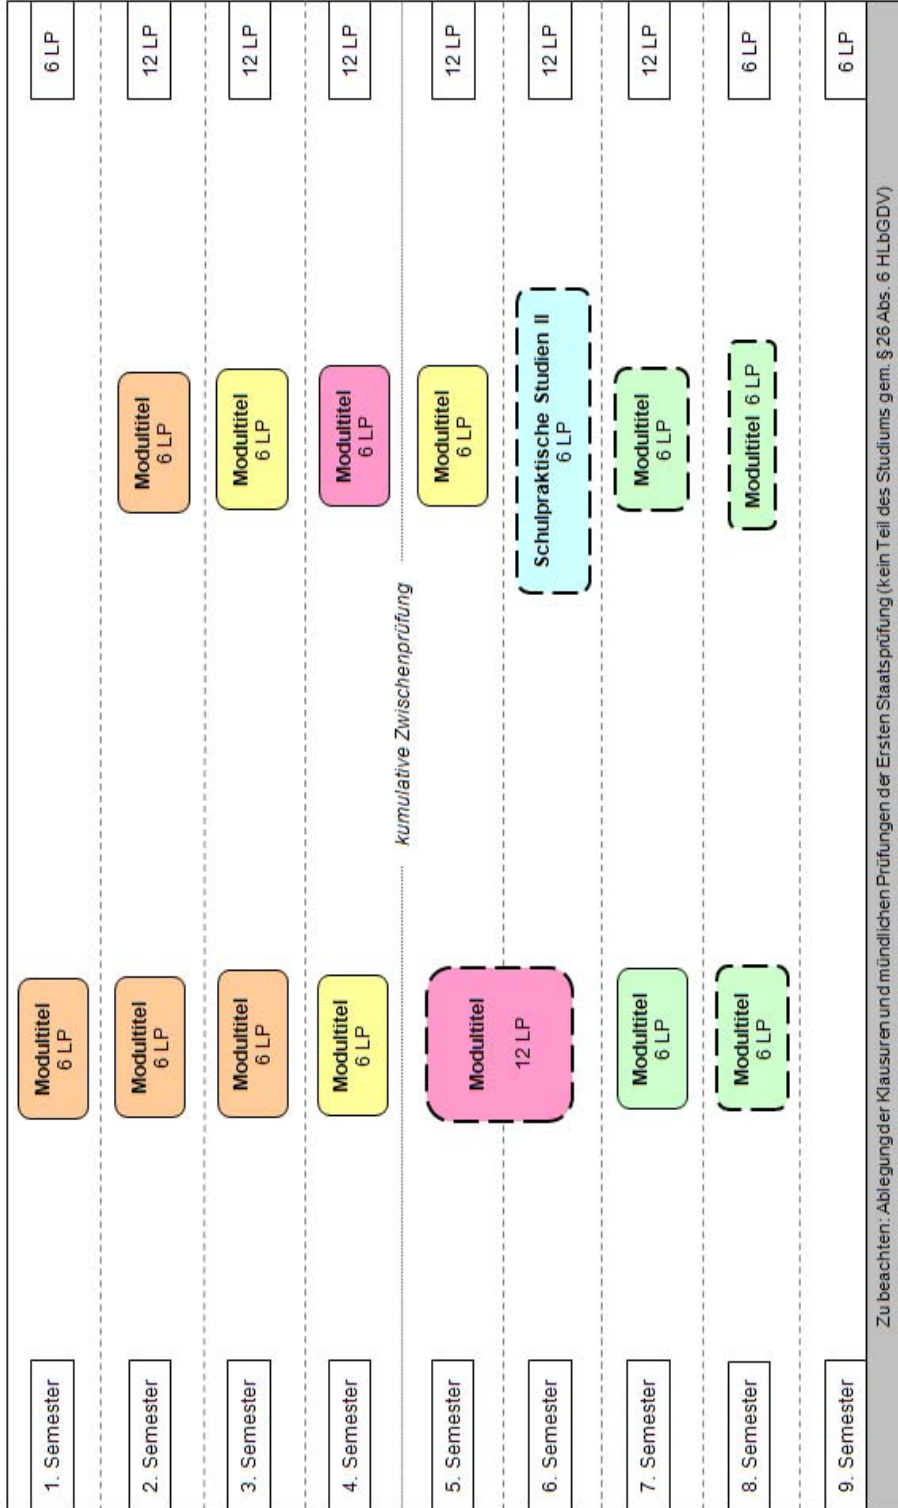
1. Semester
Modultitel 6 LP
6 LP

2. Semester
Modultitel 6 LP
Modultitel 6 LP
12 LP

3. Semester
Modultitel 6 LP
Modultitel 6 LP
12 LP

4. Semester
Modultitel 6 LP
Modultitel 6 LP
12 LP

kumulative Zwischenprüfung

5. Semester
Modultitel 12 LP
Modultitel 6 LP
12 LP

6. Semester
Schulpraktische Studien II 6 LP
12 LP

7. Semester
Modultitel 6 LP
Modultitel 6 LP
12 LP

8. Semester
Modultitel 6 LP
Modultitel 6 LP
6 LP

9. Semester
6 LP

Zu beachten: Ablegung der Klausuren und mündlichen Prüfungen der Ersten Staatsprüfung (kein Teil des Studiums gem. § 26 Abs. 6 HLbGDV)